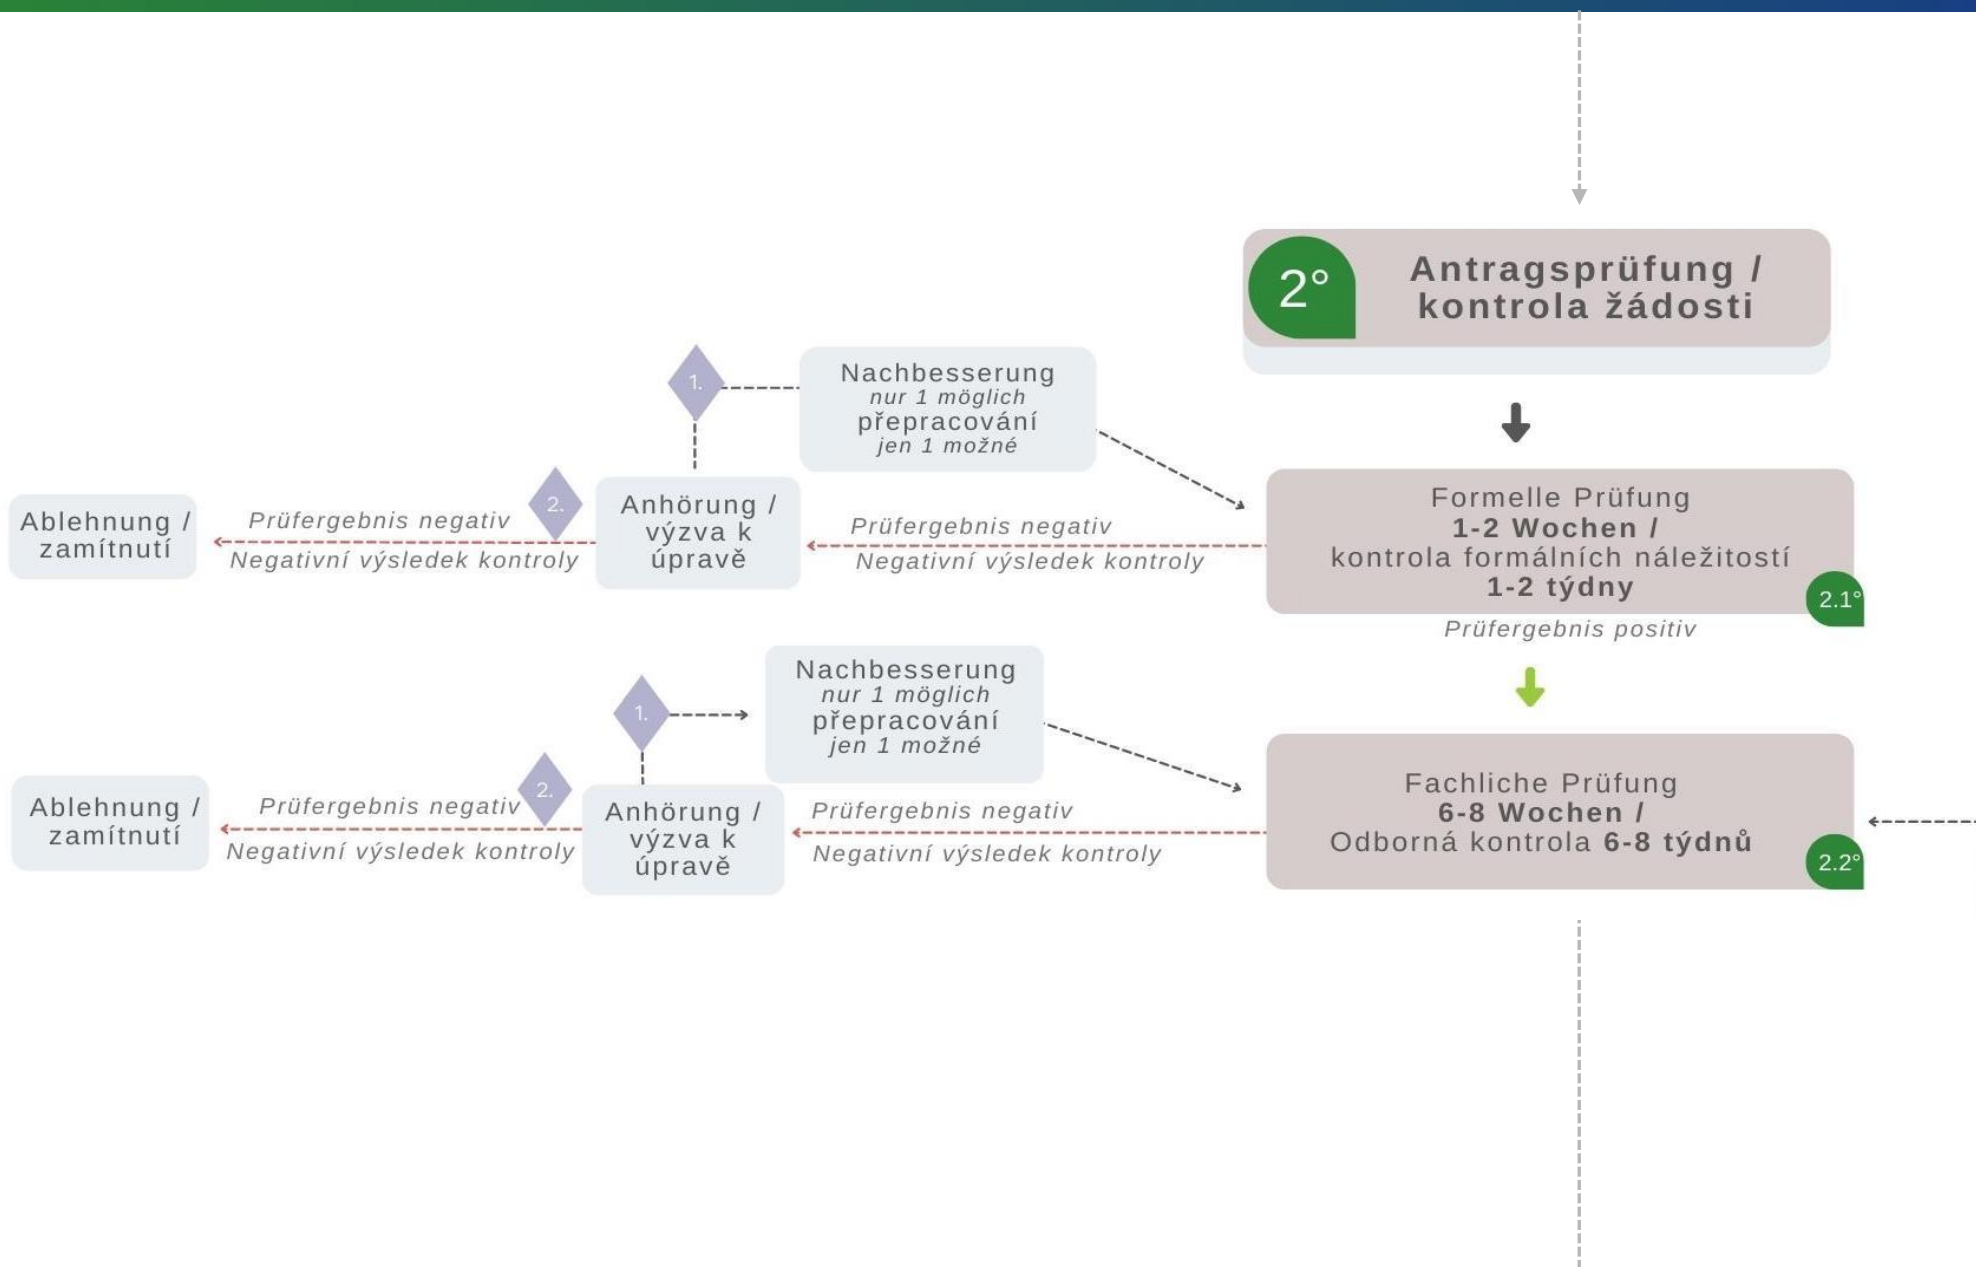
2°

Antragsprüfung / kontrola žádosti

Nachbesserung
nur 1 möglich
přepracování
jen 1 možné

1.

2.

Ablehnung / zamítnutí

Prüfergebnis negativ
Negativní výsledek kontroly

Anhörung / výzva k úpravě

Prüfergebnis negativ
Negativní výsledek kontroly

Formelle Prüfung
1-2 Wochen /
kontrola formálních náležitostí
1-2 týdny

2.1°

Prüfergebnis positiv

Nachbesserung
nur 1 möglich
přepracování
jen 1 možné

1.

2.

Ablehnung / zamítnutí

Prüfergebnis negativ
Negativní výsledek kontroly

Anhörung / výzva k úpravě

Prüfergebnis negativ
Negativní výsledek kontroly

Fachliche Prüfung
6-8 Wochen /
Odborná kontrola 6-8 týdnů

2.2°